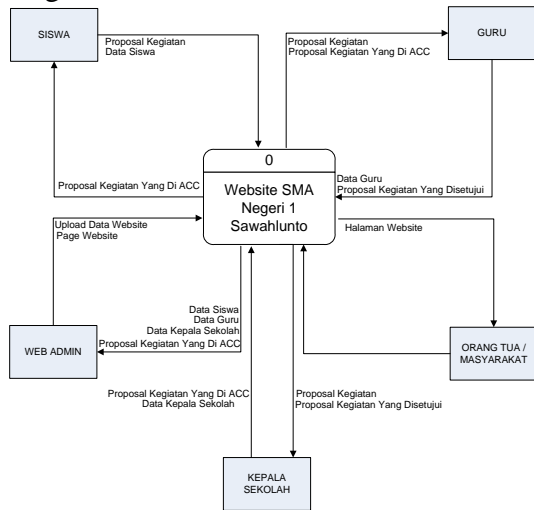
SISWA

Proposal Kegiatan
Data Siswa

Proposal Kegiatan
Proposal Kegiatan Yang Di ACC

GURU

0

Proposal Kegiatan Yang Di ACC

Website SMA Negeri 1 Sawahlunto

Data Guru
Proposal Kegiatan Yang Disetujui

Upload Data Website
Page Website

Halaman Website

Data Siswa
Data Guru
Data Kepala Sekolah
Proposal Kegiatan Yang Di ACC

WEB ADMIN

ORANG TUA / MASYARAKAT

Proposal Kegiatan Yang Di ACC
Data Kepala Sekolah

Proposal Kegiatan
Proposal Kegiatan Yang Disetujui

KEPALA SEKOLAH